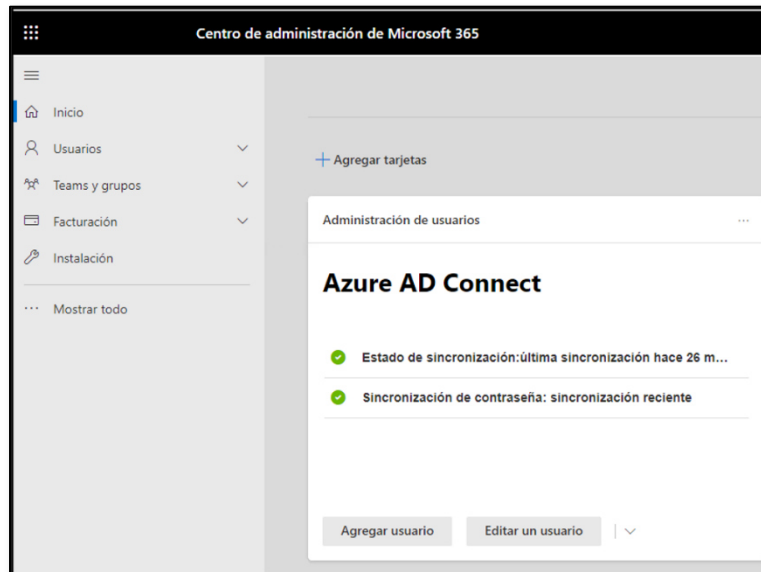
Centro de administración de Microsoft 365

Inicio
Usuarios
Teams y grupos
Facturación
Instalación
Mostrar todo

+ Agregar tarjetas

Administración de usuarios

Azure AD Connect

Estado de sincronización:última sincronización hace 26 m...
Sincronización de contraseña: sincronización reciente

Agregar usuario
Editar un usuario